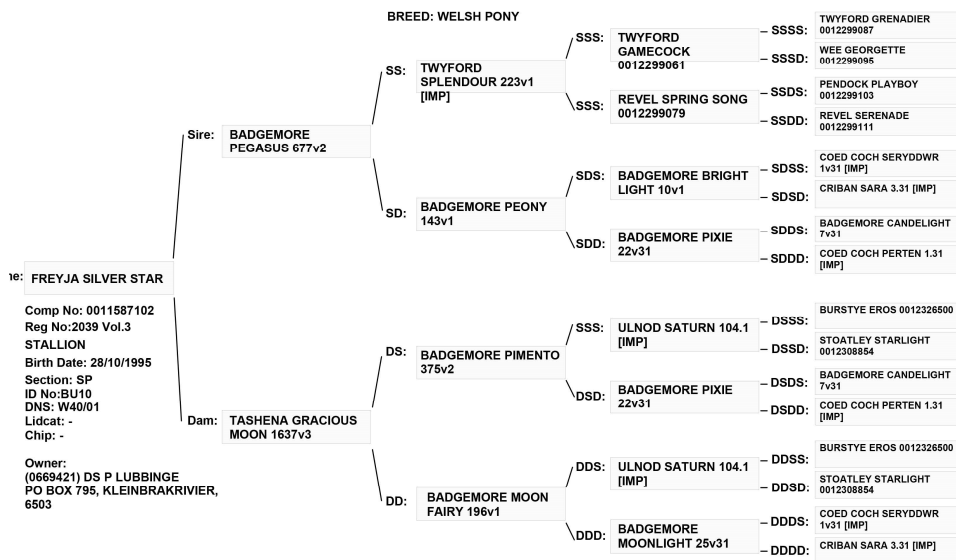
BREED: WELSH PONY

ne: FREYJA SILVER STAR

Comp No: 0011587102
Reg No:2039 Vol.3
STALLION
Birth Date: 28/10/1995
Section: SP
ID No:BU10
DNS: W40/01
Lidcat: -
Chip: -

Owner:
(0669421) DS P LUBBINGE
PO BOX 795, KLEINBRAKRIVIER, 6503

Sire: BADGEMORE PEGASUS 677v2

SS: TWYFORD SPLENDOUR 223v1 [IMP]

SSS: TWYFORD GAMECOCK 0012299061

SSSS: TWYFORD GRENADIER 0012299087

SSSD: WEE GEORGETTE 0012299095

SSS: REVEL SPRING SONG 0012299079

SSDS: PENDOCK PLAYBOY 0012299103

SSDD: REVEL SERENADE 0012299111

SD: BADGEMORE PEONY 143v1

SDS: BADGEMORE BRIGHT LIGHT 10v1

SDSS: COED COCH SERYDDWR 1v31 [IMP]

SDSD: CRIBAN SARA 3.31 [IMP]

SDD: BADGEMORE PIXIE 22v31

SDDS: BADGEMORE CANDELIGHT 7v31

SDDD: COED COCH PERTEN 1.31 [IMP]

Dam: TASHENA GRACIOUS MOON 1637v3

DS: BADGEMORE PIMENTO 375v2

SSS: ULNOD SATURN 104.1 [IMP]

DSSS: BURSTYE EROS 0012326500

DSSD: STOATLEY STARLIGHT 0012308854

DSD: BADGEMORE PIXIE 22v31

DSDS: BADGEMORE CANDELIGHT 7v31

DSDD: COED COCH PERTEN 1.31 [IMP]

DD: BADGEMORE MOON FAIRY 196v1

DDS: ULNOD SATURN 104.1 [IMP]

DDSS: BURSTYE EROS 0012326500

DDSD: STOATLEY STARLIGHT 0012308854

DDD: BADGEMORE MOONLIGHT 25v31

DDDS: COED COCH SERYDDWR 1v31 [IMP]

DDDD: CRIBAN SARA 3.31 [IMP]